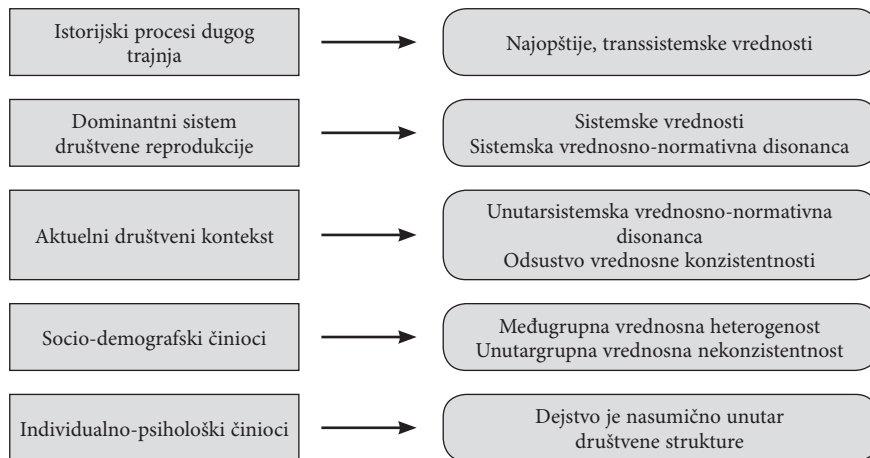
Istorijski procesi dugog trajnja

Najopštije, transsistemske vrednosti

Dominantni sistem društvene reprodukcije

Sistemske vrednosti
Sistemska vrednosno-normativna disonanca

Aktuelni društveni kontekst

Unutarsistemska vrednosno-normativna disonanca
Odsustvo vrednosne konzistentnosti

Socio-demografski činioci

Međugrupna vrednosna heterogenost
Unutargrupna vrednosna nekonzistentnost

Individualno-psihološki činioci

Dejstvo je nasumično unutar društvene strukture